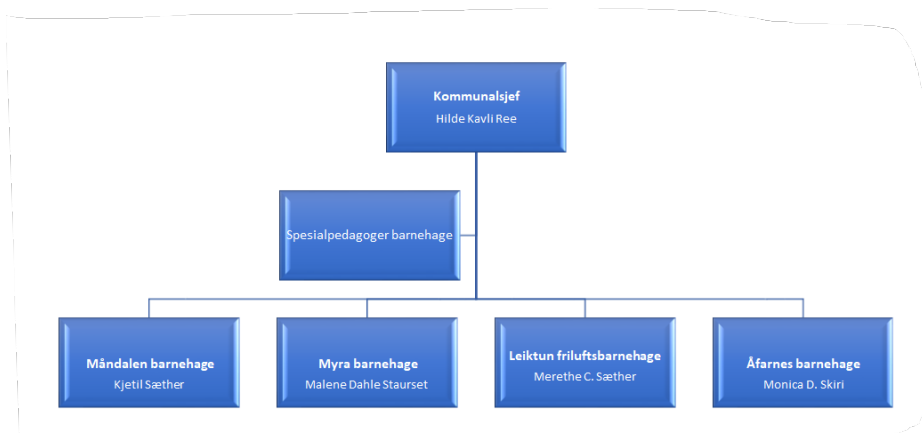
Kommunalsjef
Hilde Kavli Ree

Spesialpedagoger barnehage

Måndalen barnehage
Kjetil Sæther

Myra barnehage
Malene Dahle Staurset

Leiktun friluftsbarnehage
Merethe C. Sæther

Åfarnes barnehage
Monica D. Skiri